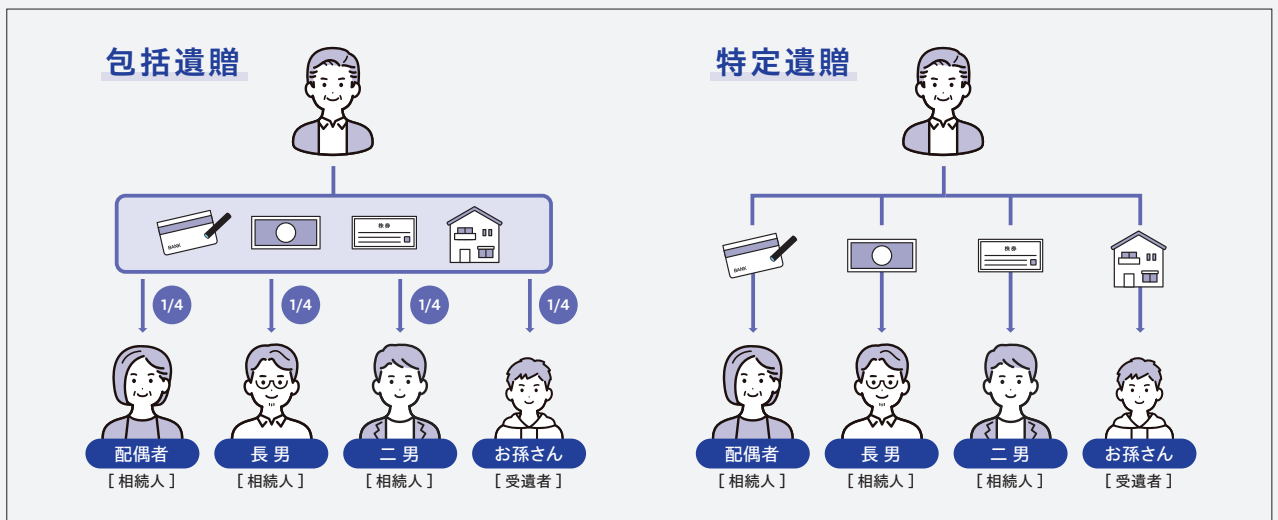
包括遺贈

BANK
株券

1/4
1/4
1/4
1/4

配偶者
[ 相続人 ]
長 男
[ 相続人 ]
二 男
[ 相続人 ]
お孫さん
[ 受遺者 ]

特定遺贈

BANK
株券

配偶者
[ 相続人 ]
長 男
[ 相続人 ]
二 男
[ 相続人 ]
お孫さん
[ 受遺者 ]